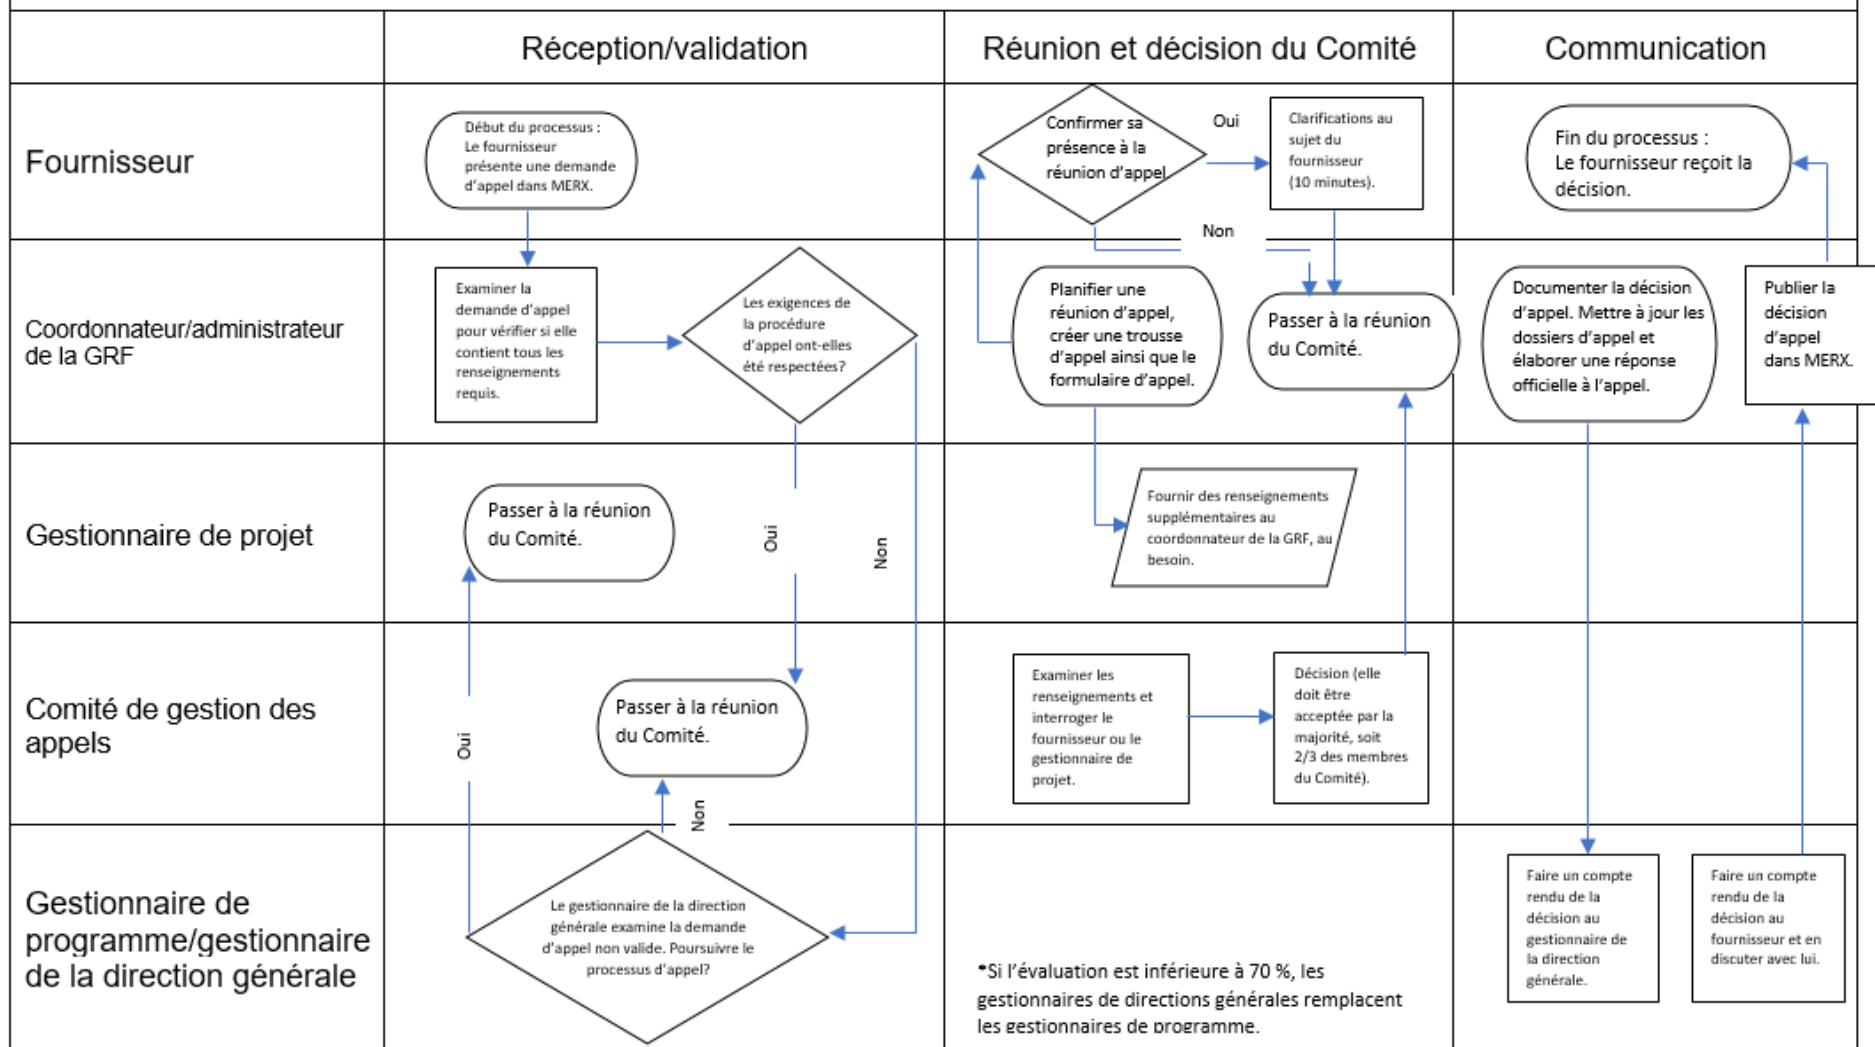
| | Réception/validation | Réunion et décision du Comité | Communication |
|---|---|---|---|
| Fournisseur | Début du processus : Le fournisseur présente une demande d'appel dans MERX. | Confirmer sa présence à la réunion d'appel / Oui / Clarifications au sujet du fournisseur (10 minutes). / Non | Fin du processus : Le fournisseur reçoit la décision. |
| Coordonnateur/administrateur de la GRF | Examiner la demande d'appel pour vérifier si elle contient tous les renseignements requis. / Les exigences de la procédure d'appel ont-elles été respectées? | Planifier une réunion d'appel, créer une trousse d'appel ainsi que le formulaire d'appel. / Passer à la réunion du Comité. | Documenter la décision d'appel. Mettre à jour les dossiers d'appel et élaborer une réponse officielle à l'appel. / Publier la décision d'appel dans MERX. |
| Gestionnaire de projet | Passer à la réunion du Comité. / Oui / Non | Fournir des renseignements supplémentaires au coordonnateur de la GRF, au besoin. | |
| Comité de gestion des appels | Oui / Passer à la réunion du Comité. / Non | Examiner les renseignements et interroger le fournisseur ou le gestionnaire de projet. / Décision (elle doit être acceptée par la majorité, soit 2/3 des membres du Comité). | |
| Gestionnaire de programme/gestionnaire de la direction générale | Le gestionnaire de la direction générale examine la demande d'appel non valide. Poursuivre le processus d'appel? | •Si l'évaluation est inférieure à 70 %, les gestionnaires de directions générales remplacent les gestionnaires de programme. | Faire un compte rendu de la décision au gestionnaire de la direction générale. / Faire un compte rendu de la décision au fournisseur et en discuter avec lui. |